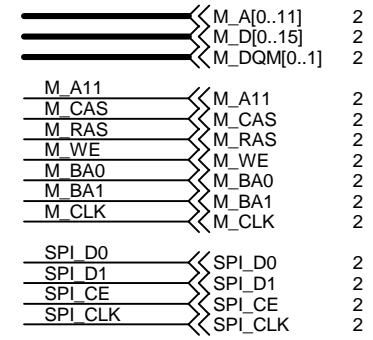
M_A[0..11] 2
M_D[0..15] 2
M_DQM[0..1] 2

M_A11
M_CAS
M_RAS
M_WE
M_BA0
M_BA1
M_CLK

M_A11 2
M_CAS 2
M_RAS 2
M_WE 2
M_BA0 2
M_BA1 2
M_CLK 2

SPI_D0
SPI_D1
SPI_CE
SPI_CLK

SPI_D0 2
SPI_D1 2
SPI_CE 2
SPI_CLK 2